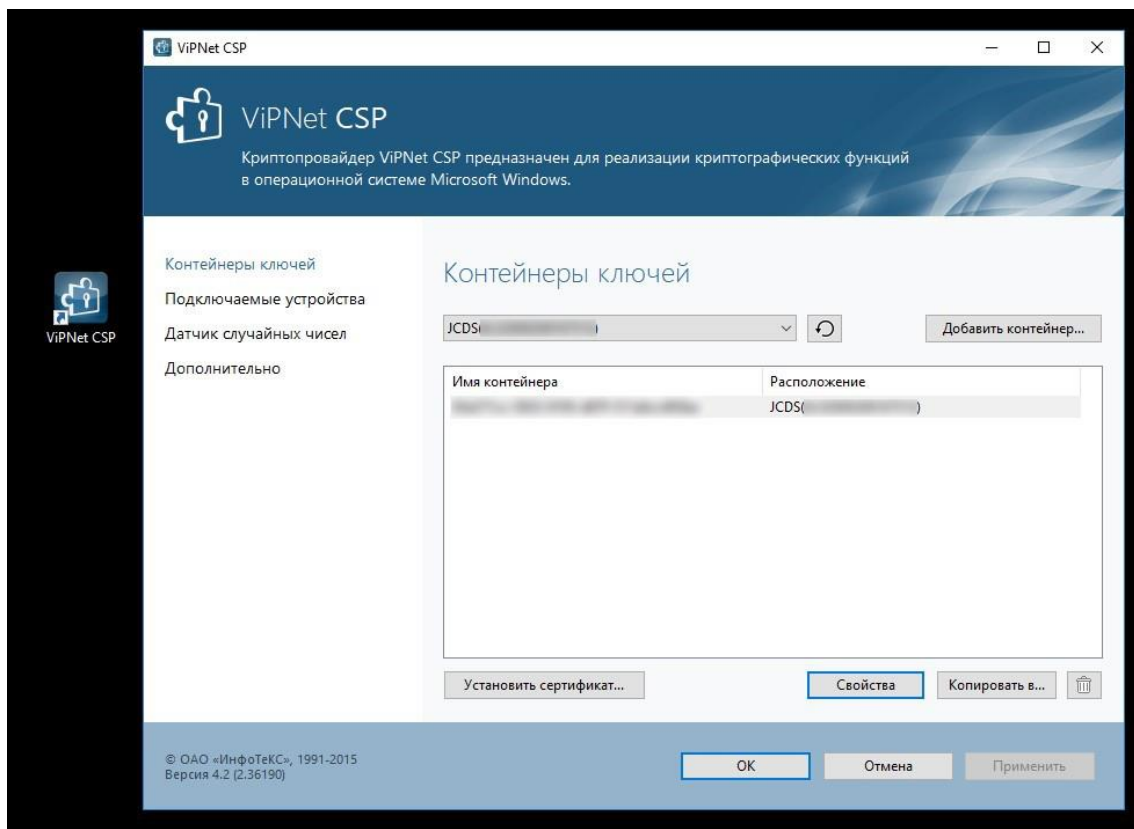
ViPNet CSP

ViPNet CSP

ViPNet CSP

Криптопровайдер ViPNet CSP предназначен для реализации криптографических функций в операционной системе Microsoft Windows.

Контейнеры ключей
Подключаемые устройства
Датчик случайных чисел
Дополнительно

Контейнеры ключей

JCDS([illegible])

Добавить контейнер...

| Имя контейнера | Расположение |
|---|---|
| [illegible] | JCDS([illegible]) |

Установить сертификат...

Свойства

Копировать в...

© ОАО «ИнфоТеКС», 1991-2015
Версия 4.2 (2.36190)

OK

Отмена

Применить